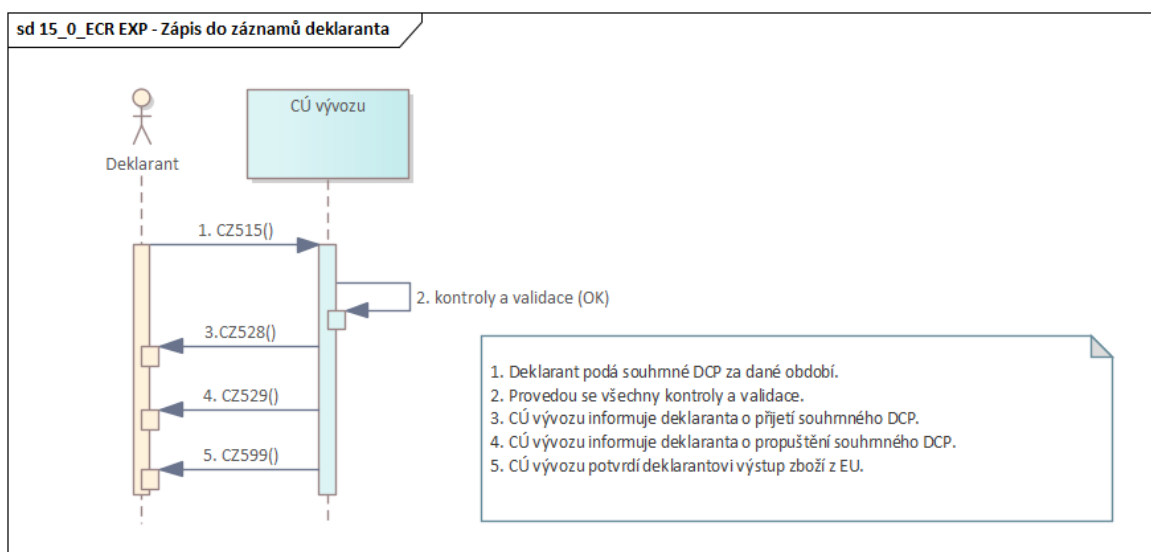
sd 15_0_ECR EXP - Zápis do záznamů deklaranta

CÚ vývozu

Deklarant

1. CZ515()

2. kontroly a validace (OK)

3.CZ528()

4. CZ529()

5. CZ599()

1. Deklarant podá souhmné DCP za dané období.
2. Provedou se všechny kontroly a validace.
3. CÚ vývozu informuje deklaranta o přijetí souhmného DCP.
4. CÚ vývozu informuje deklaranta o propuštění souhmného DCP.
5. CÚ vývozu potvrdí deklarantovi výstup zboží z EU.